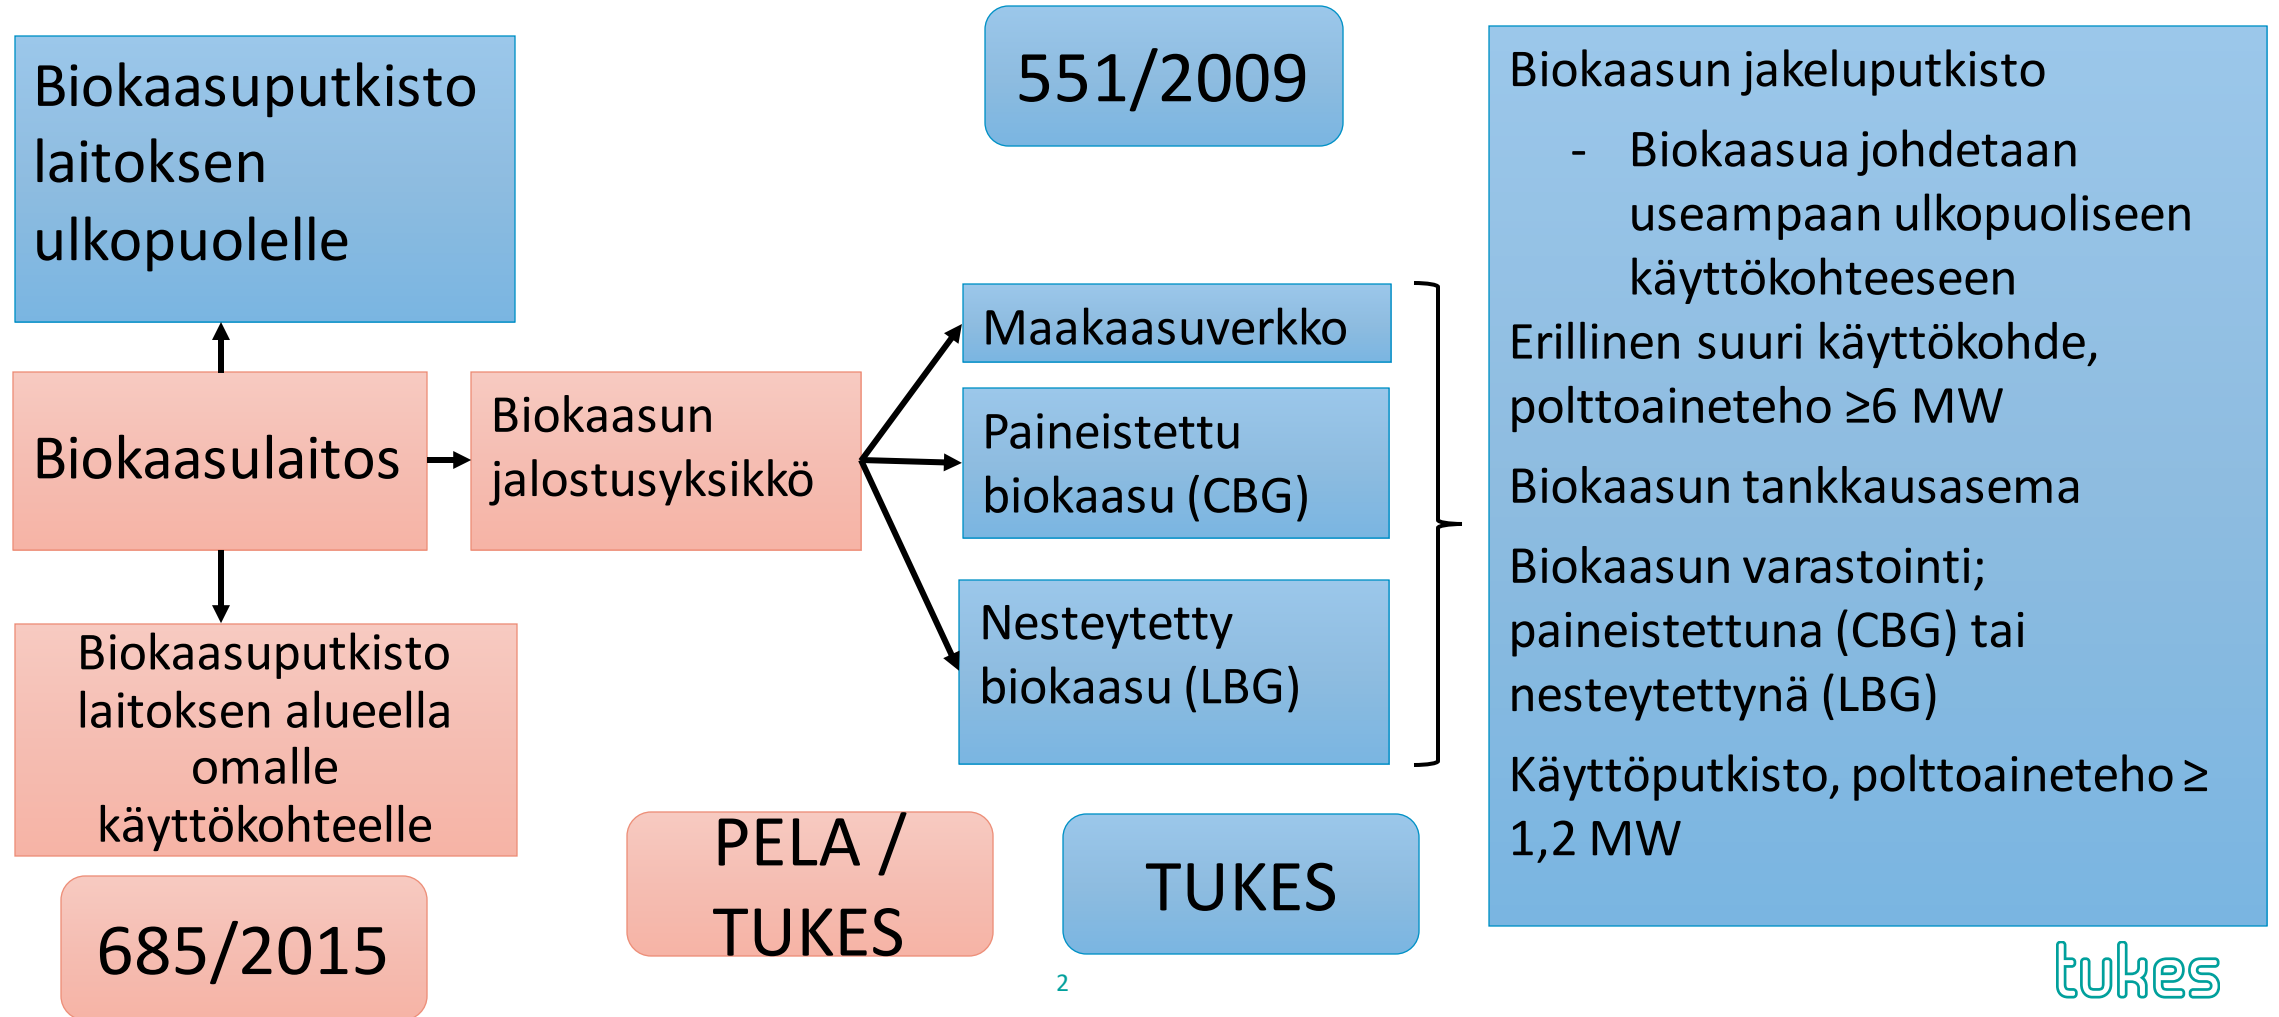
Biokaasuputkisto laitoksen ulkopuolelle

551/2009

Biokaasun jakeluputkisto

- Biokaasua johdetaan useampaan ulkopuoliseen käyttökohteeseen

Erillinen suuri käyttökohde, polttoaineteho ≥6 MW

Biokaasun tankkausasema

Biokaasun varastointi; paineistettuna (CBG) tai nesteytettynä (LBG)

Käyttöputkisto, polttoaineteho ≥ 1,2 MW

Biokaasulaitos

Biokaasun jalostusyksikkö

Maakaasuverkko

Paineistettu biokaasu (CBG)

Nesteytetty biokaasu (LBG)

Biokaasuputkisto laitoksen alueella omalle käyttökohteelle

685/2015

PELA / TUKES

TUKES

2

tukes